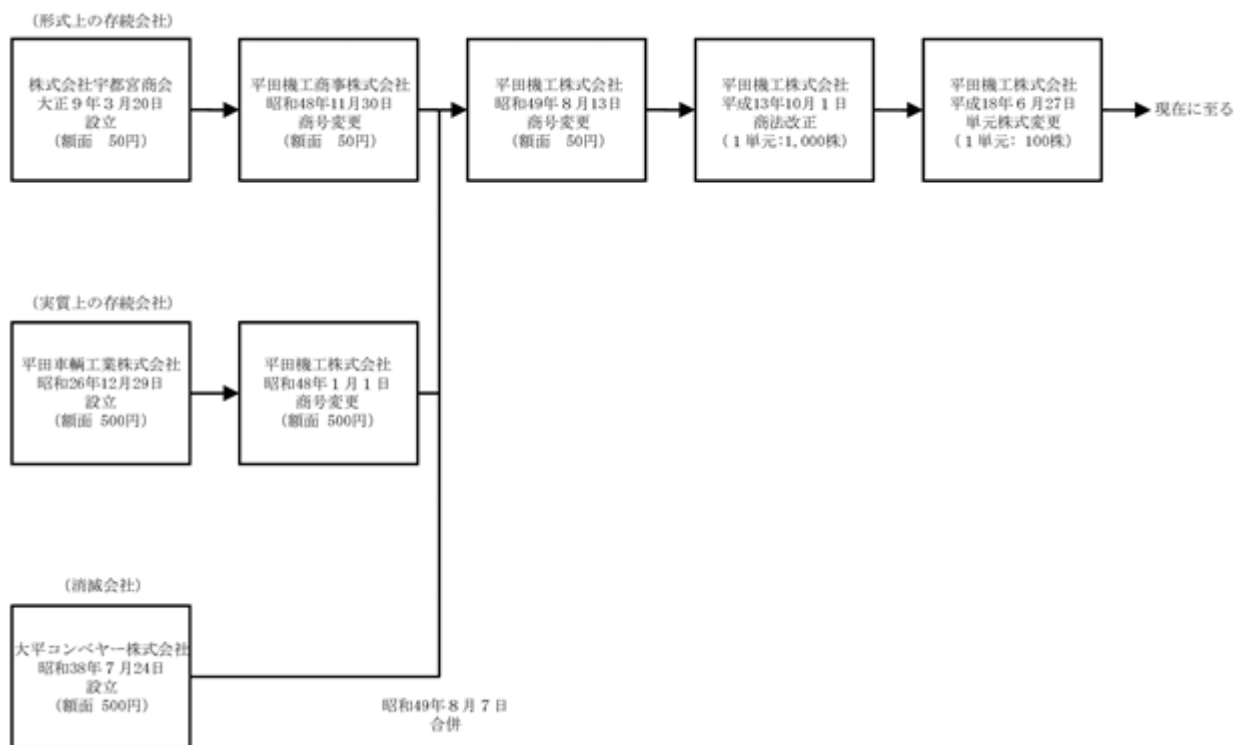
（形式上の存続会社）

株式会社宇都宮商会
大正９年３月20日
設立
（額面　50円）

平田機工商事株式会社
昭和48年11月30日
商号変更
（額面　50円）

平田機工株式会社
昭和49年８月13日
商号変更
（額面　50円）

平田機工株式会社
平成13年10月１日
商法改正
（１単元：1,000株）

平田機工株式会社
平成18年６月27日
単元株式変更
（１単元：100株）

現在に至る

（実質上の存続会社）

平田車輌工業株式会社
昭和26年12月29日
設立
（額面 500円）

平田機工株式会社
昭和48年１月１日
商号変更
（額面 500円）

（消滅会社）

大平コンベヤー株式会社
昭和38年７月24日
設立
（額面 500円）

昭和49年８月７日
合併